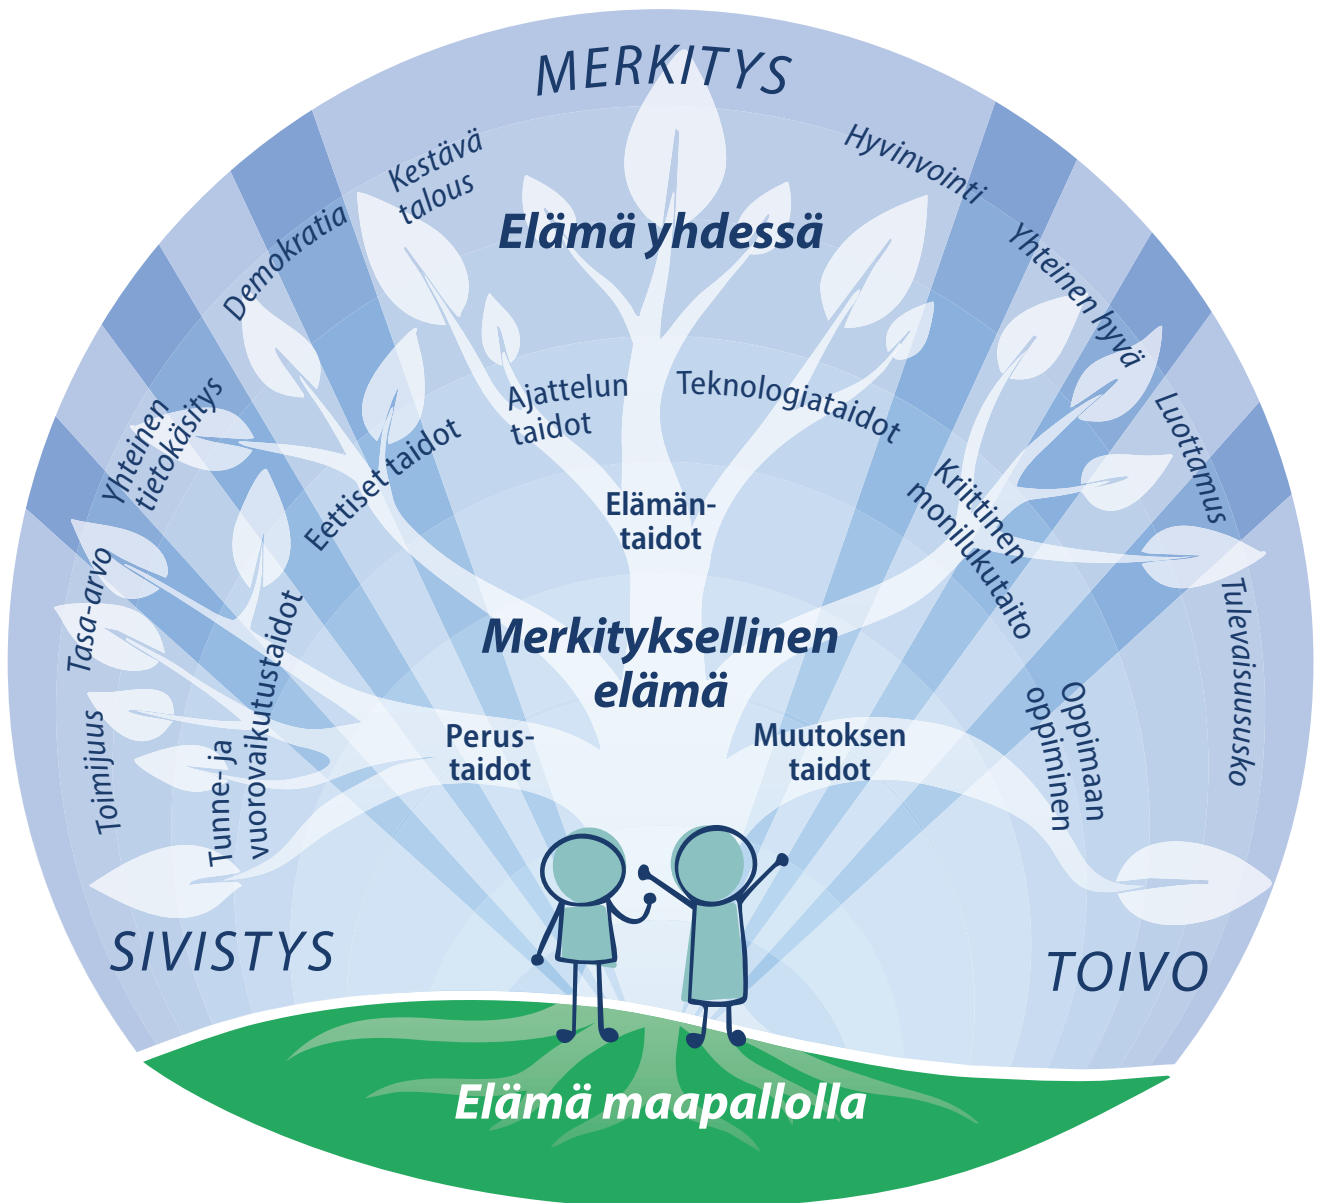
MERKITYS

Kestävä talous

Elämä yhdessä

Hyvinvointi

Demokratia

Yhteinen hyvä

Yhteinen tietokäsitys

Ajattelun taidot

Teknologiataidot

Luottamus

Eettiset taidot

Elämän-taidot

Kriittinen monilukutaito

Tasa-arvo

Tunne- ja vuorovaikutustaidot

Tulevaisuususko

Merkityksellinen elämä

Toimijuus

Perus-taidot

Muutoksen taidot

Oppimaan oppiminen

SIVISTYS

TOIVO

Elämä maapallolla